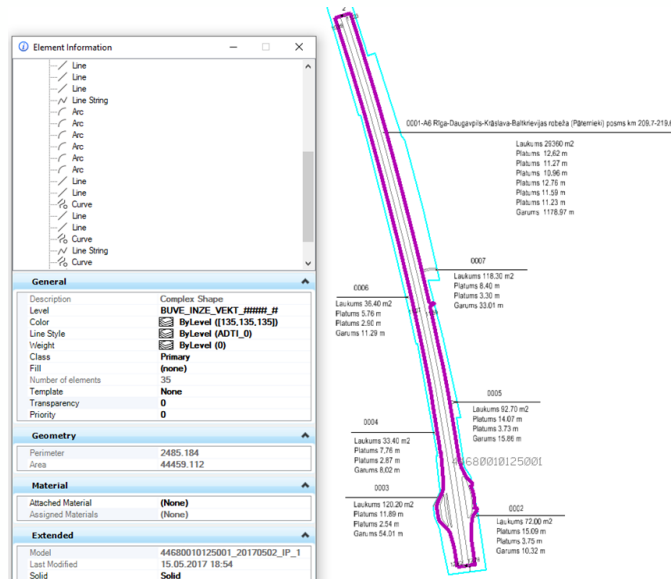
Element Information

Line
Line
Line
Line String
Arc
Arc
Arc
Arc
Arc
Arc
Line
Line
Curve
Line
Line
Curve
Line String
Curve

General

| | |
|---|---|
| Description | Complex Shape |
| Level | BUVE_INZE_VEKT_#####_# |
| Color | ByLevel ([135,135,135]) |
| Line Style | ByLevel (ADTI_0) |
| Weight | ByLevel (0) |
| Class | Primary |
| Fill | (none) |
| Number of elements | 35 |
| Template | None |
| Transparency | 0 |
| Priority | 0 |

Geometry

| | |
|---|---|
| Perimeter | 2485.184 |
| Area | 44459.112 |

Material

| | |
|---|---|
| Attached Material | (None) |
| Assigned Materials | (None) |

Extended

| | |
|---|---|
| Model | 44680010125001_20170502_IP_1 |
| Last Modified | 15.05.2017 18:54 |
| Solid | Solid |

0001-A6 Rīga-Daugavpils-Krāslava-Baltkrievijas robeža (Pāternieki) posms km 209.7-219.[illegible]
Laukums 29360 m2
Platums 12.62 m
Platums 11.27 m
Platums 10.96 m
Platums 12.76 m
Platums 11.59 m
Platums 11.23 m
Garums 1178.97 m

0007
Laukums 118.30 m2
Platums 8.40 m
Platums 3.30 m
Garums 33.01 m

0006
Laukums 36.40 m2
Platums 5.76 m
Platums 2.90 m
Garums 11.29 m

0005
Laukums 92.70 m2
Platums 14.07 m
Platums 3.73 m
Garums 15.86 m

0004
Laukums 33.40 m2
Platums 7.76 m
Platums 2.87 m
Garums 8.02 m

44680010125001

0003
Laukums 120.20 m2
Platums 11.89 m
Platums 2.54 m
Garums 54.01 m

0002
Laukums 72.00 m2
Platums 15.09 m
Platums 3.75 m
Garums 10.32 m